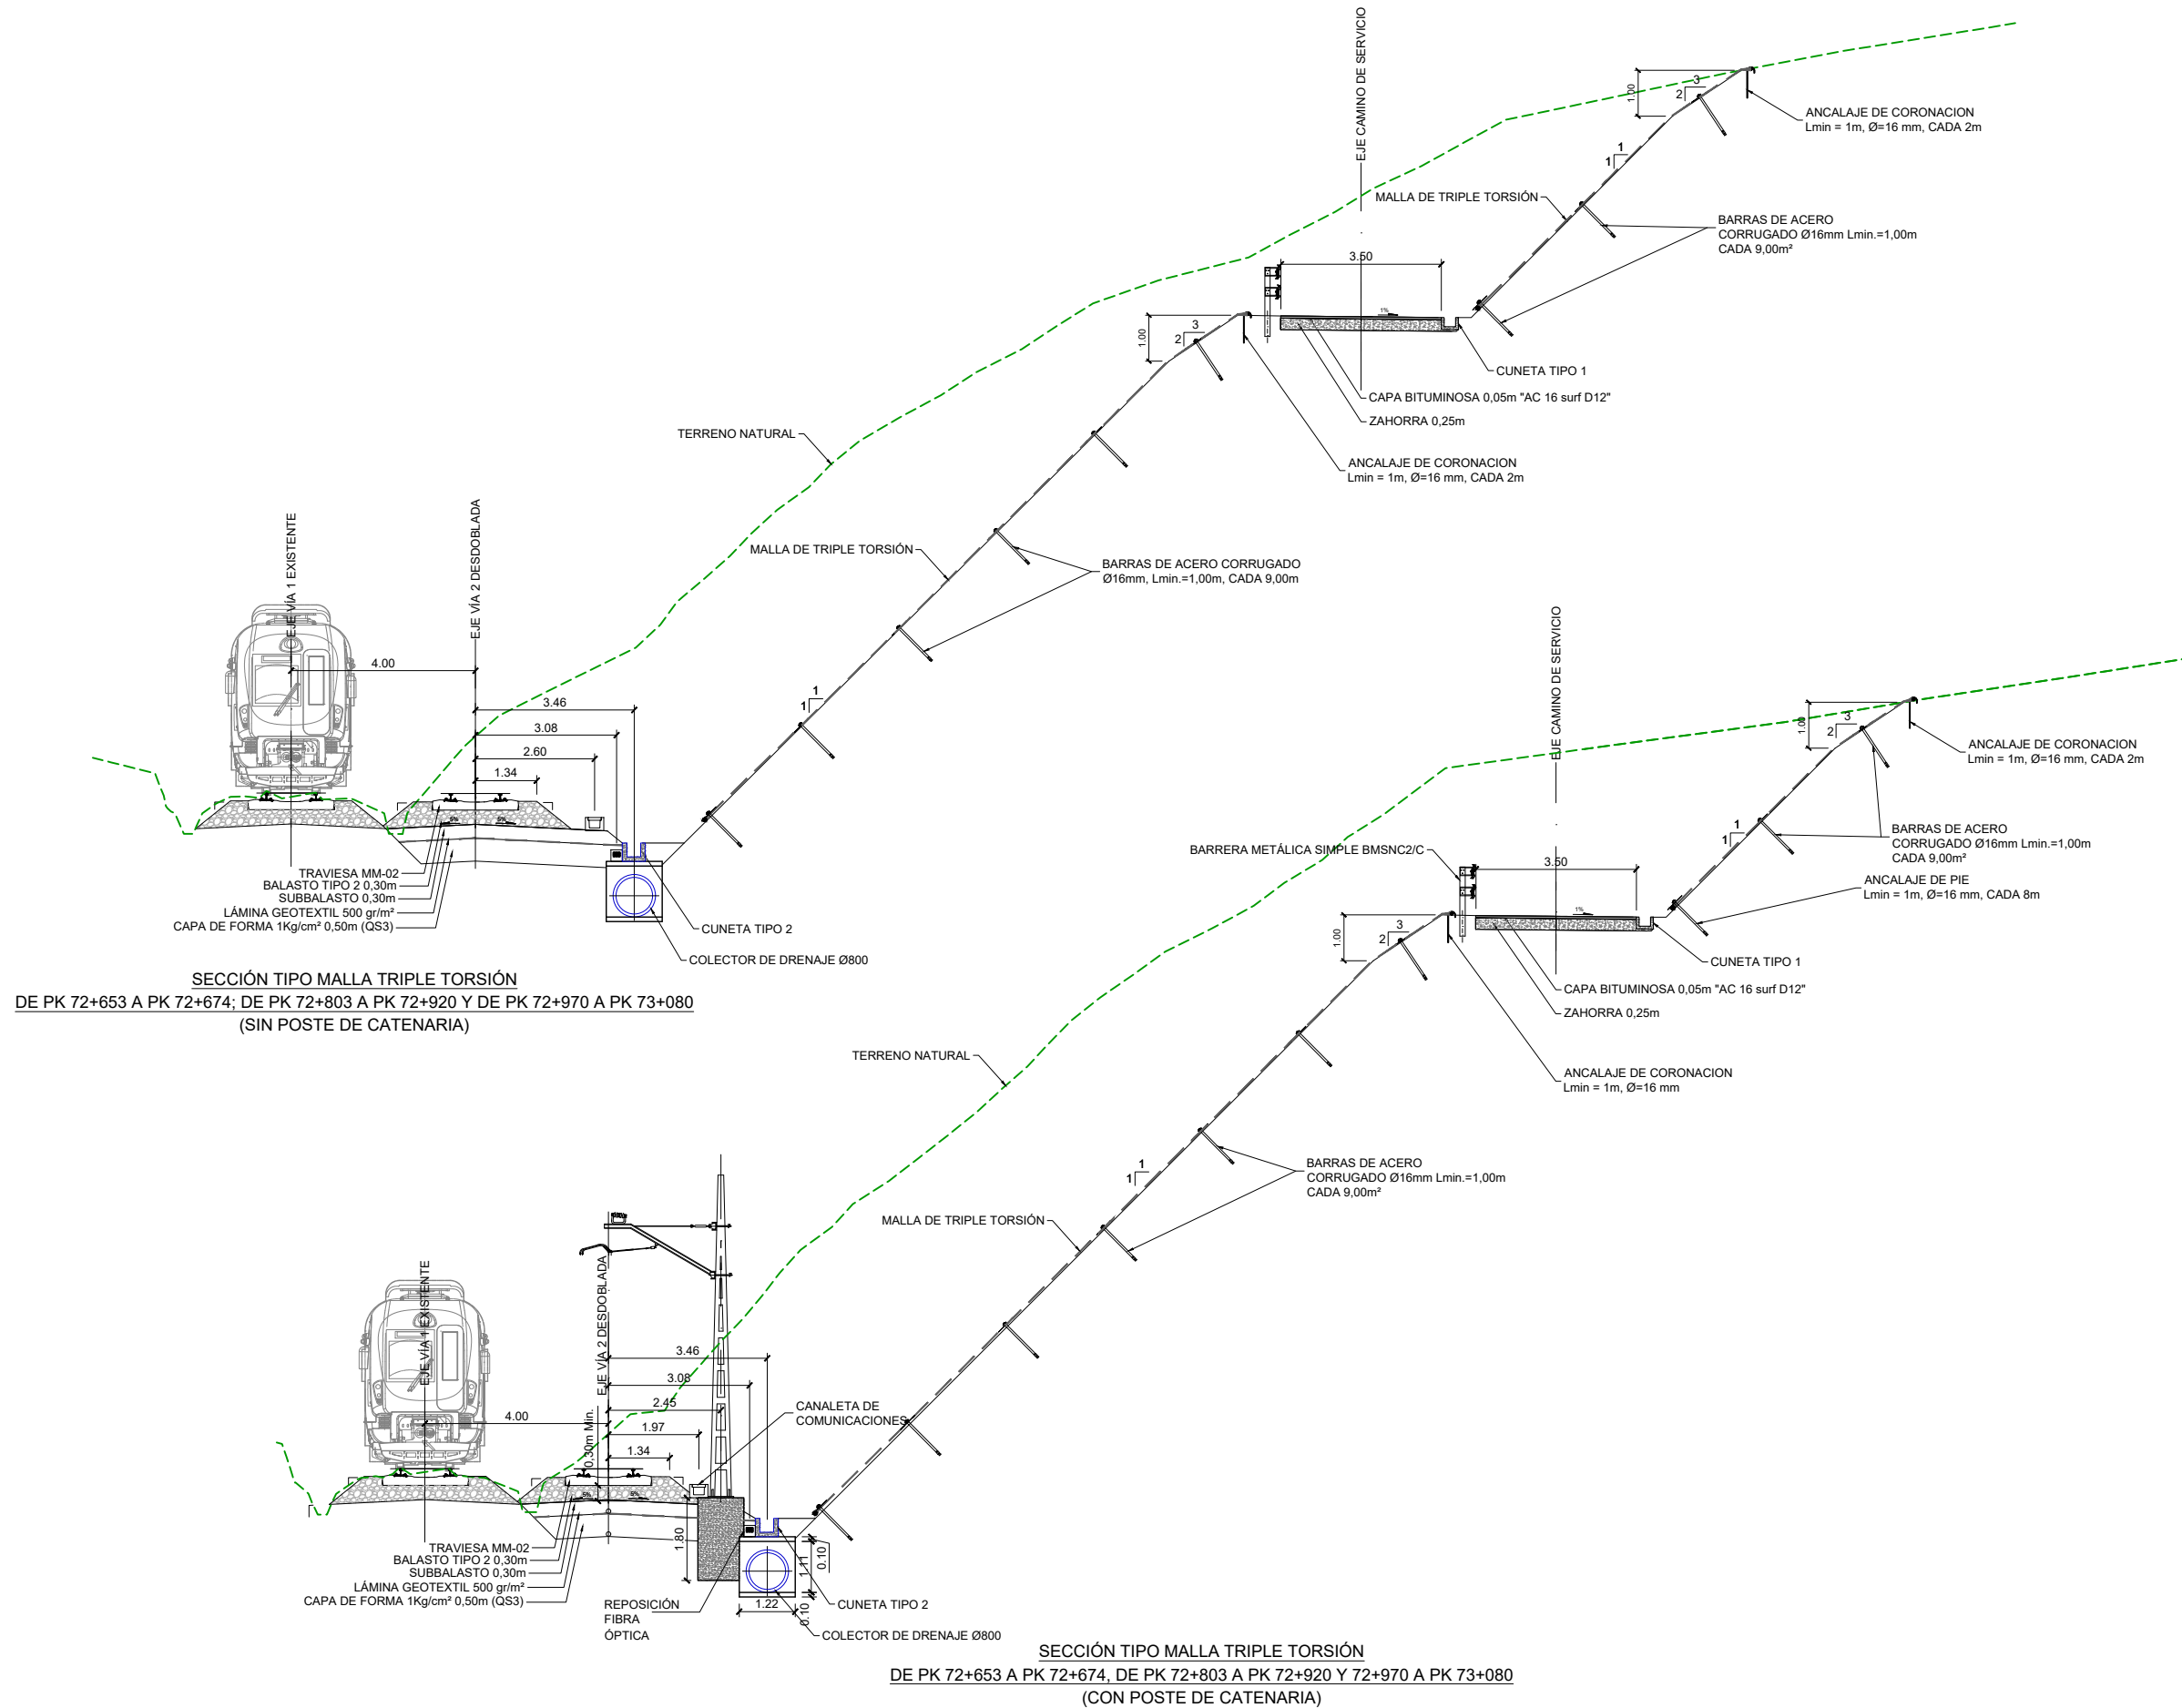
EJE CAMINO DE SERVICIO

ANCLAJE DE CORONACION
Lmin = 1m, Ø=16 mm, CADA 2m

MALLA DE TRIPLE TORSIÓN

BARRAS DE ACERO
CORRUGADO Ø16mm Lmin.=1,00m
CADA 9,00m²

3.50

1.00

3

2

1

1

CUNETA TIPO 1

CAPA BITUMINOSA 0,05m "AC 16 surf D12"

ZAHORRA 0,25m

ANCLAJE DE CORONACION
Lmin = 1m, Ø=16 mm, CADA 2m

TERRENO NATURAL

MALLA DE TRIPLE TORSIÓN

BARRAS DE ACERO CORRUGADO
Ø16mm, Lmin.=1,00m, CADA 9,00m

EJE VÍA 1 EXISTENTE

EJE VÍA 2 DESDOBLADA

4.00

3.46

3.08

2.60

1.34

TRAVIESA MM-02
BALASTO TIPO 2 0,30m
SUBBALASTO 0,30m
LÁMINA GEOTEXTIL 500 gr/m²
CAPA DE FORMA 1Kg/cm² 0,50m (QS3)

CUNETA TIPO 2

COLECTOR DE DRENAJE Ø800

SECCIÓN TIPO MALLA TRIPLE TORSIÓN
DE PK 72+653 A PK 72+674; DE PK 72+803 A PK 72+920 Y DE PK 72+970 A PK 73+080
(SIN POSTE DE CATENARIA)

EJE CAMINO DE SERVICIO

ANCLAJE DE CORONACION
Lmin = 1m, Ø=16 mm, CADA 2m

BARRAS DE ACERO
CORRUGADO Ø16mm Lmin.=1,00m
CADA 9,00m²

ANCLAJE DE PIE
Lmin = 1m, Ø=16 mm, CADA 8m

BARRERA METÁLICA SIMPLE BMSNC2/C

3.50

CUNETA TIPO 1

CAPA BITUMINOSA 0,05m "AC 16 surf D12"

ZAHORRA 0,25m

ANCLAJE DE CORONACION
Lmin = 1m, Ø=16 mm

TERRENO NATURAL

BARRAS DE ACERO
CORRUGADO Ø16mm Lmin.=1,00m
CADA 9,00m²

MALLA DE TRIPLE TORSIÓN

EJE VÍA 1 EXISTENTE

EJE VÍA 2 DESDOBLADA

3.46

3.08

2.45

1.97

1.34

4.00

0.30m Mín.

CANALETA DE
COMUNICACIONES

1.80

1.11

0.10

0.10

1.22

TRAVIESA MM-02
BALASTO TIPO 2 0,30m
SUBBALASTO 0,30m
LÁMINA GEOTEXTIL 500 gr/m²
CAPA DE FORMA 1Kg/cm² 0,50m (QS3)

REPOSICIÓN
FIBRA
ÓPTICA

CUNETA TIPO 2

COLECTOR DE DRENAJE Ø800

SECCIÓN TIPO MALLA TRIPLE TORSIÓN
DE PK 72+653 A PK 72+674, DE PK 72+803 A PK 72+920 Y 72+970 A PK 73+080
(CON POSTE DE CATENARIA)